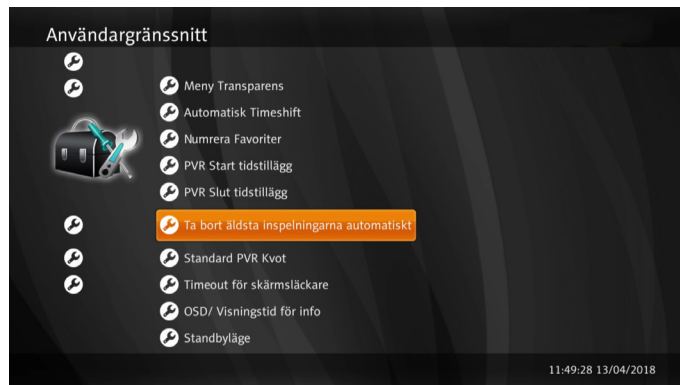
Användargränssnitt

Meny Transparens
Automatisk Timeshift
Numrera Favoriter
PVR Start tidstillägg
PVR Slut tidstillägg
Ta bort äldsta inspelningarna automatiskt
Standard PVR Kvot
Timeout för skärmsläckare
OSD/ Visningstid för info
Standbyläge

11:49:28 13/04/2018